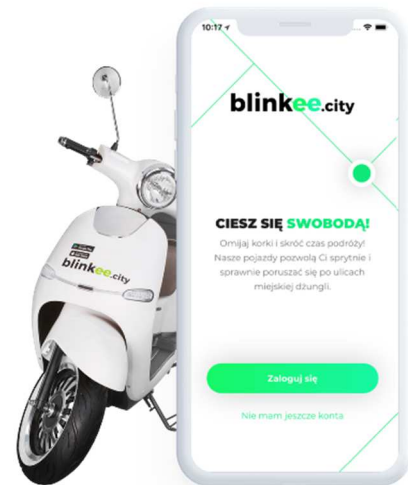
10:17

blinkee.city

CIESZ SIĘ SWOBODĄ!

Omijaj korki i skróć czas podróży! Nasze pojazdy pozwolą Ci sprytnie i sprawnie poruszać się po ulicach miejskiej dżungli.

Zaloguj się

Nie mam jeszcze konta

blinkee.city